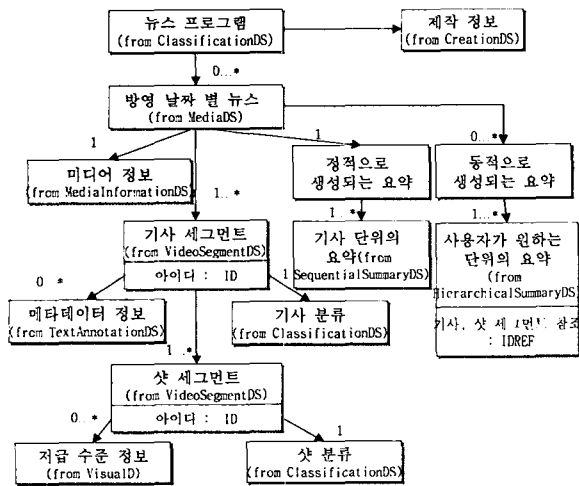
뉴스 프로그램
(from ClassificationDS)

제작 정보
(from CreationDS)

0...*

방영 날짜 별 뉴스
(from MediaDS)

1

1

0...*

미디어 정보
(from MediaInformationDS)

1...*

정적으로 생성되는 요약

동적으로 생성되는 요약

기사 세그먼트
(from VideoSegmentDS)

아이디 : ID

1...*

1...*

기사 단위의 요약(from SequentialSummaryDS)

사용자가 원하는 단위의 요약
(from HierarchicalSummaryDS)

기사, 샷 세그먼트 참조 : IDREF

0...*

1

메타데이터 정보
(from TextAnnotationDS)

기사 분류
(from ClassificationDS)

1...*

샷 세그먼트
(from VideoSegmentDS)

아이디 : ID

0...*

1

저급 수준 정보
(from VisualD)

샷 분류
(from ClassificationDS)